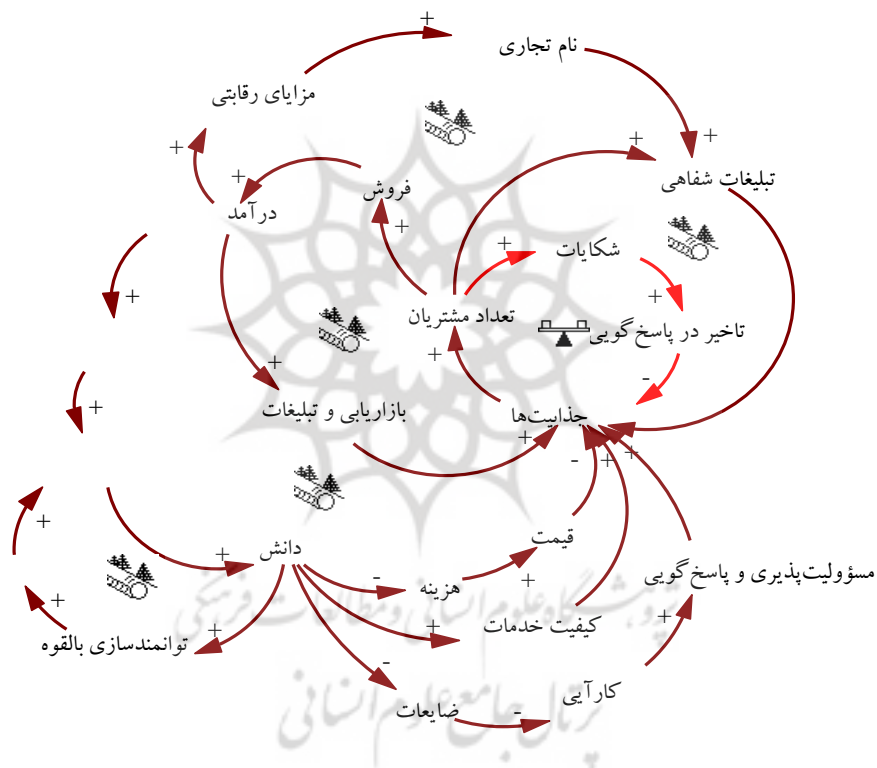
+
نام تجاری
مزایای رقابتی
+
+
تبلیغات شفاهی
+
+
فروش
درآمد
+
+
شکایات
+
+
تعداد مشتریان
تاخیر در پاسخ گویی
+
+
+
-
بازاریابی و تبلیغات
+
جذابیت‌ها
+
-
+
+
+
+
دانش
قیمت
+
+
-
هزینه
+
مسؤولیت‌پذیری و پاسخ گویی
+
+
کیفیت خدمات
توانمندسازی بالقوه
-
+
کارآیی
ضایعات
-